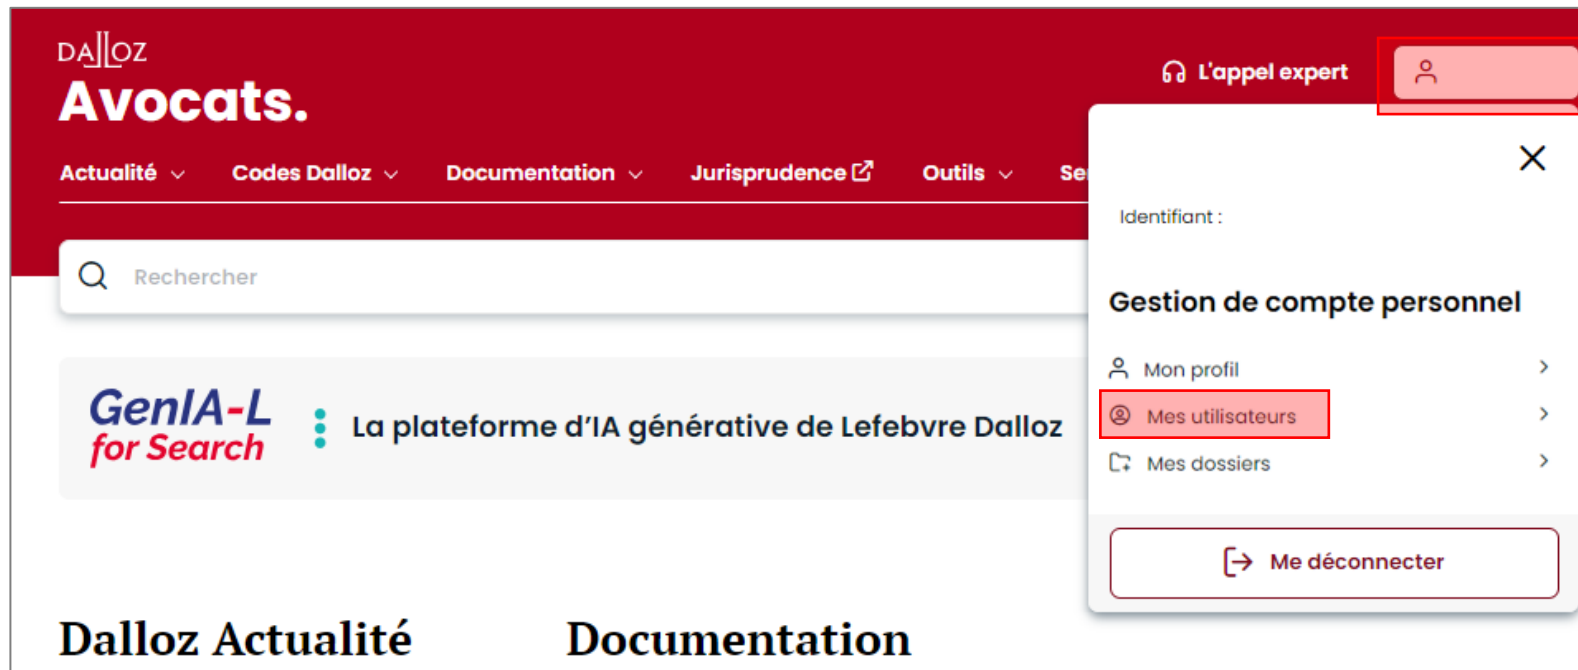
DALLOZ
Avocats.

L'appel expert

Actualité Codes Dalloz Documentation Jurisprudence Outils Se

Rechercher

GenIA-L for Search
La plateforme d'IA générative de Lefebvre Dalloz

Identifiant :

Gestion de compte personnel

Mon profil
Mes utilisateurs
Mes dossiers

Me déconnecter

Dalloz Actualité
Documentation